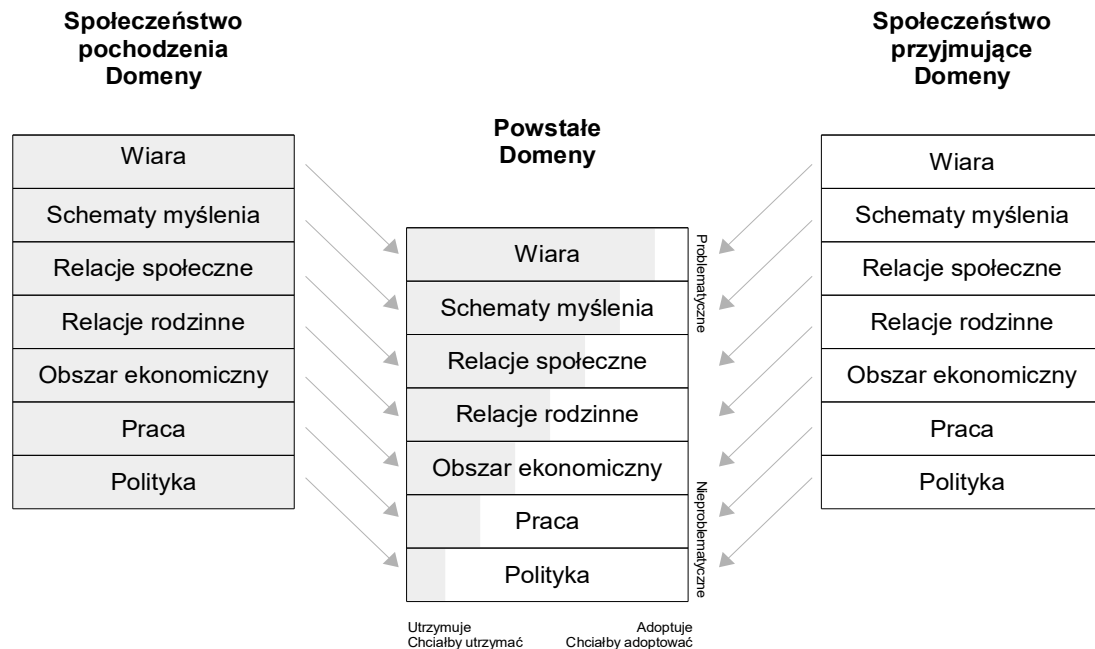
Społeczeństwo pochodzenia Domeny

Wiara
Schematy myślenia
Relacje społeczne
Relacje rodzinne
Obszar ekonomiczny
Praca
Polityka

Powstałe Domeny

Wiara
Schematy myślenia
Relacje społeczne
Relacje rodzinne
Obszar ekonomiczny
Praca
Polityka

Problematyczne
Nieproblematyczne

Utrzymuje
Chciałby utrzymać

Adoptuje
Chciałby adoptować

Społeczeństwo przyjmujące Domeny

Wiara
Schematy myślenia
Relacje społeczne
Relacje rodzinne
Obszar ekonomiczny
Praca
Polityka